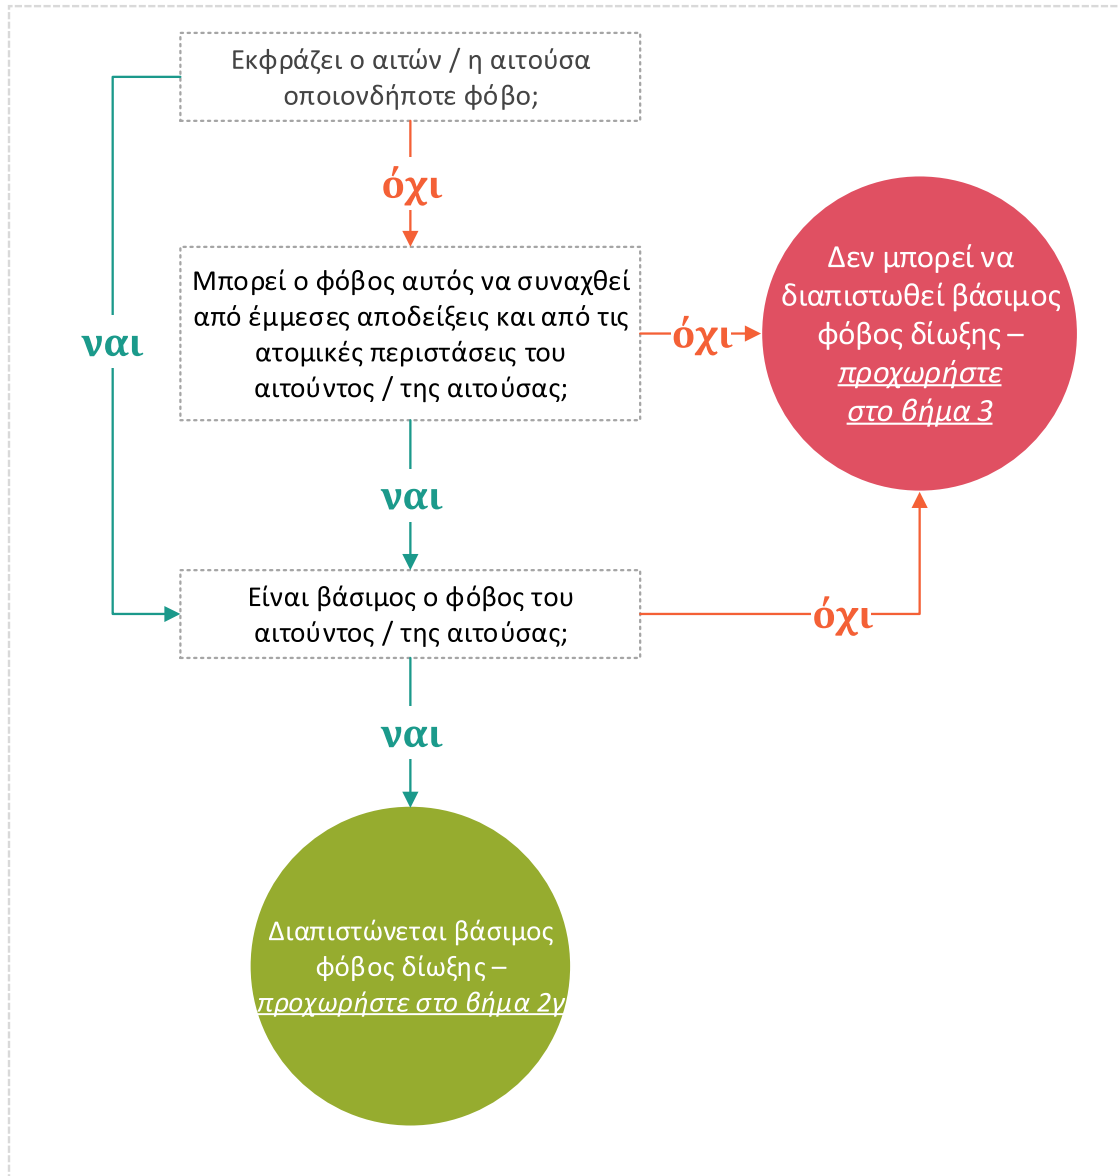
Εκφράζει ο αιτών / η αιτούσα οποιονδήποτε φόβο;

ναι

όχι

Μπορεί ο φόβος αυτός να συναχθεί από έμμεσες αποδείξεις και από τις ατομικές περιστάσεις του αιτούντος / της αιτούσας;

όχι

Δεν μπορεί να διαπιστωθεί βάσιμος φόβος δίωξης – προχωρήστε στο βήμα 3

ναι

Είναι βάσιμος ο φόβος του αιτούντος / της αιτούσας;

όχι

ναι

Διαπιστώνεται βάσιμος φόβος δίωξης – προχωρήστε στο βήμα 2γ